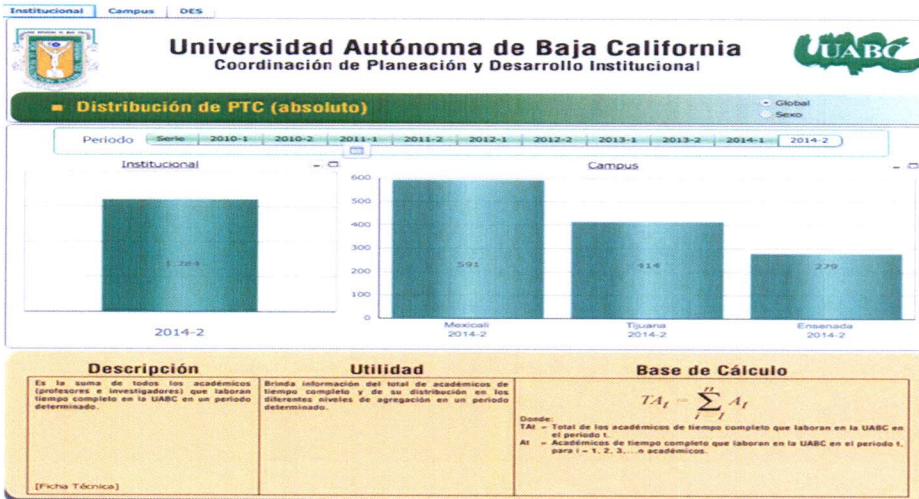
Institucional Campus DES

Universidad Autónoma de Baja California
Coordinación de Planeación y Desarrollo Institucional

UABC

Distribución de PTC (absoluto)

Global
Sexo

Periodo Serie 2010-1 2010-2 2011-1 2011-2 2012-1 2012-2 2013-1 2013-2 2014-1 2014-2

Institucional

1,284

2014-2

Campus

600
500
400
300
200
100
0

591
414
279

Mexicali 2014-2
Tijuana 2014-2
Ensenada 2014-2

Descripción

Es la suma de todos los académicos (profesores e investigadores) que laboran tiempo completo en la UABC en un periodo determinado.

[Ficha Técnica]

Utilidad

Brinda información del total de académicos de tiempo completo y de su distribución en los diferentes niveles de agregación en un periodo determinado.

Base de Cálculo

$TA_t = \sum_{i}^{n} A_t$

Donde:
TAt = Total de los académicos de tiempo completo que laboran en la UABC en el periodo t.
At = Académicos de tiempo completo que laboran en la UABC en el periodo t, para i = 1, 2, 3,...n académicos.